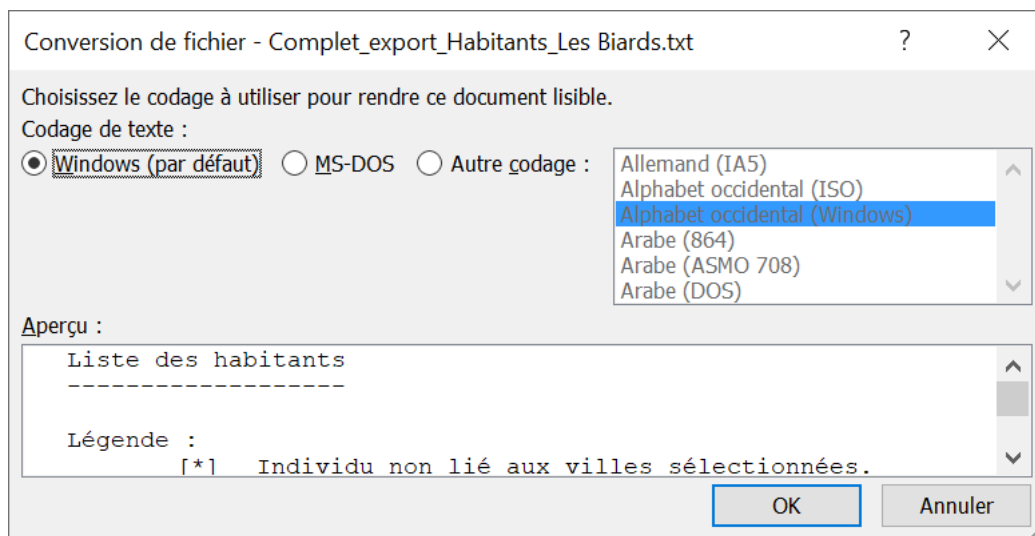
Conversion de fichier - Complet_export_Habitants_Les Biards.txt ? ×

Choisissez le codage à utiliser pour rendre ce document lisible.

Codage de texte :

Windows (par défaut) MS-DOS Autre codage :

Allemand (IA5)
Alphabet occidental (ISO)
Alphabet occidental (Windows)
Arabe (864)
Arabe (ASMO 708)
Arabe (DOS)

Aperçu :

Liste des habitants
-------------------

Légende :
[*] Individu non lié aux villes sélectionnées.

OK Annuler